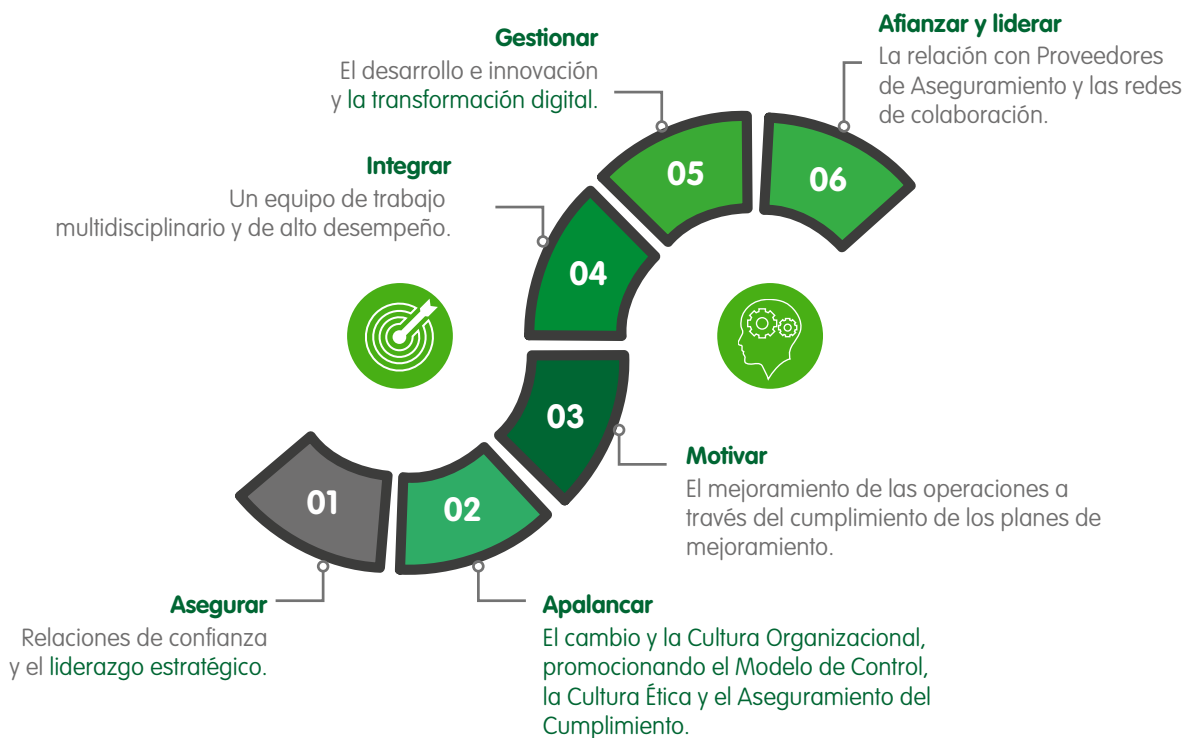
Gestionar
El desarrollo e innovación y la transformación digital.

Afianzar y liderar
La relación con Proveedores de Aseguramiento y las redes de colaboración.

Integrar
Un equipo de trabajo multidisciplinario y de alto desempeño.

05

06

04

03

Motivar
El mejoramiento de las operaciones a través del cumplimiento de los planes de mejoramiento.

01

02

Asegurar
Relaciones de confianza y el liderazgo estratégico.

Apalancar
El cambio y la Cultura Organizacional, promocionando el Modelo de Control, la Cultura Ética y el Aseguramiento del Cumplimiento.